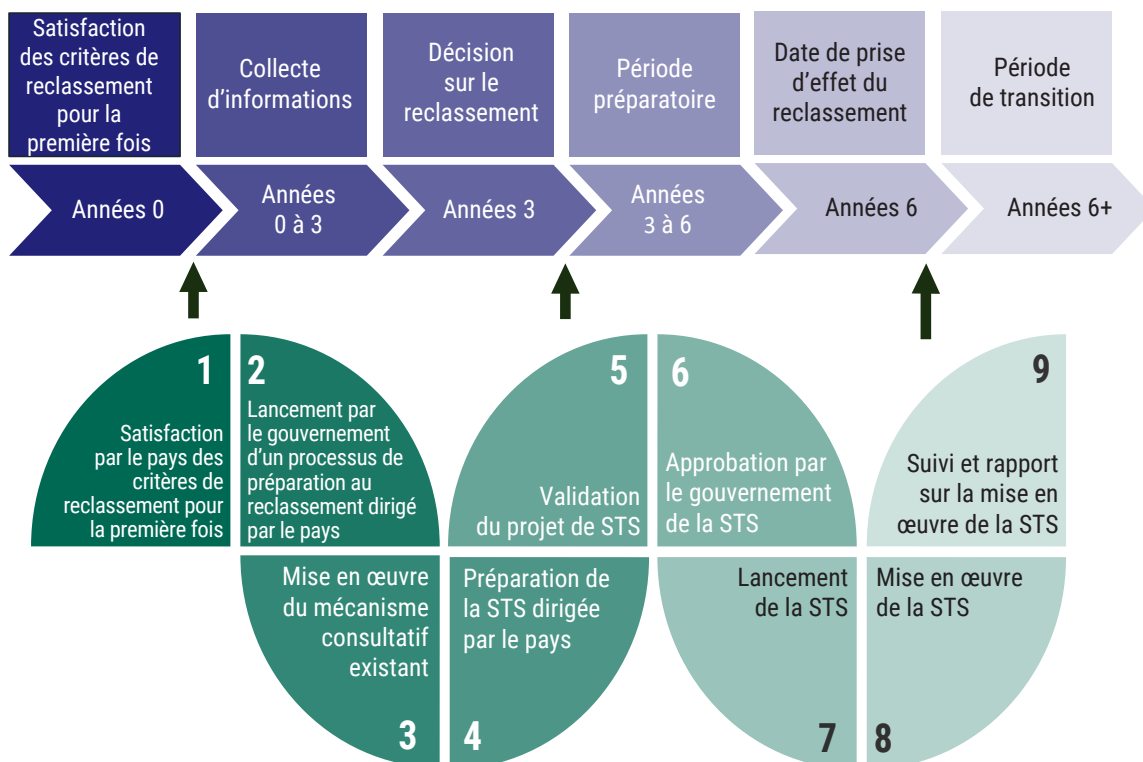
Satisfaction des critères de reclassement pour la première fois

Collecte d'informations

Décision sur le reclassement

Période préparatoire

Date de prise d'effet du reclassement

Période de transition

Années 0

Années 0 à 3

Années 3

Années 3 à 6

Années 6

Années 6+

1
Satisfaction par le pays des critères de reclassement pour la première fois

2
Lancement par le gouvernement d'un processus de préparation au reclassement dirigé par le pays

Mise en œuvre du mécanisme consultatif existant
3

Préparation de la STS dirigée par le pays
4

5
Validation du projet de STS

6
Approbation par le gouvernement de la STS

Lancement de la STS
7

Mise en œuvre de la STS
8

9
Suivi et rapport sur la mise en œuvre de la STS